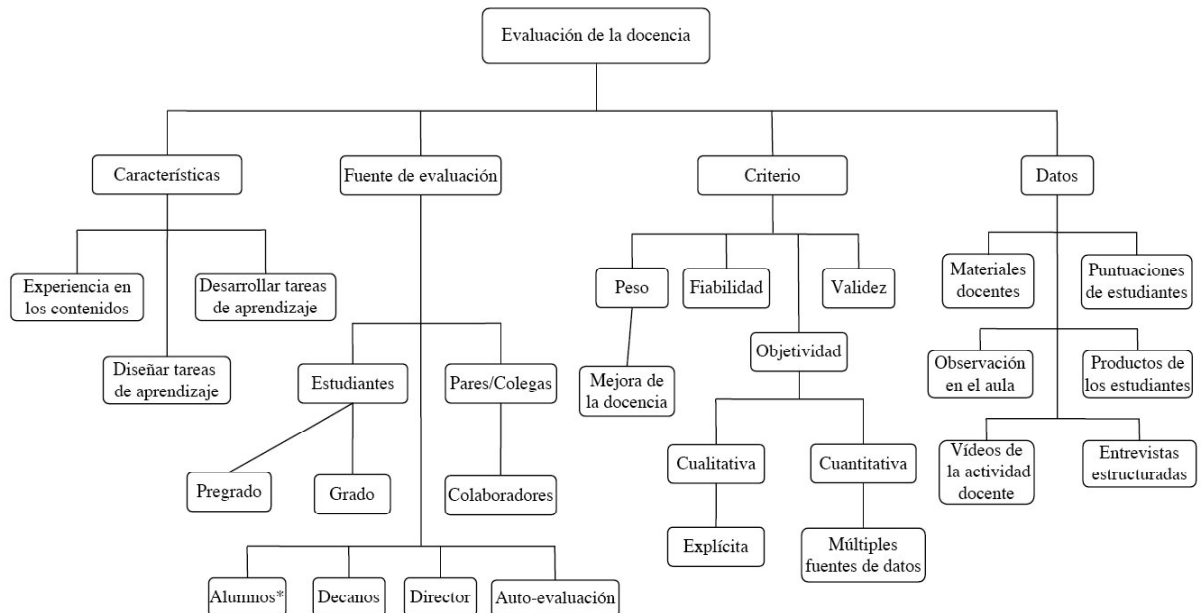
Evaluación de la docencia

Características

Experiencia en los contenidos

Desarrollar tareas de aprendizaje

Diseñar tareas de aprendizaje

Fuente de evaluación

Estudiantes

Pregrado

Grado

Pares/Colegas

Colaboradores

Alumnos*

Decanos

Director

Auto-evaluación

Criterio

Peso

Mejora de la docencia

Fiabilidad

Validez

Objetividad

Cualitativa

Explícita

Cuantitativa

Múltiples fuentes de datos

Datos

Materiales docentes

Puntuaciones de estudiantes

Observación en el aula

Productos de los estudiantes

Vídeos de la actividad docente

Entrevistas estructuradas